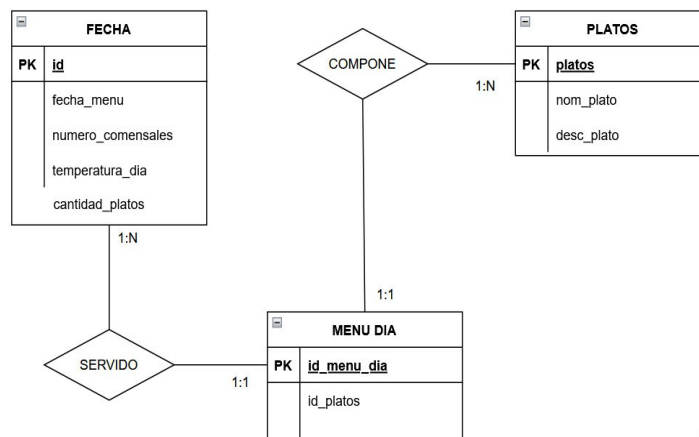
FECHA

| PK | id |
|---|---|
| | fecha_menu |
| | numero_comensales |
| | temperatura_dia |
| | cantidad_platos |

COMPONE

1:N

PLATOS

| PK | platos |
|---|---|
| | nom_plato |
| | desc_plato |

1:N

1:1

SERVIDO

1:1

MENU DIA

| PK | id_menu_dia |
|---|---|
| | id_platos |